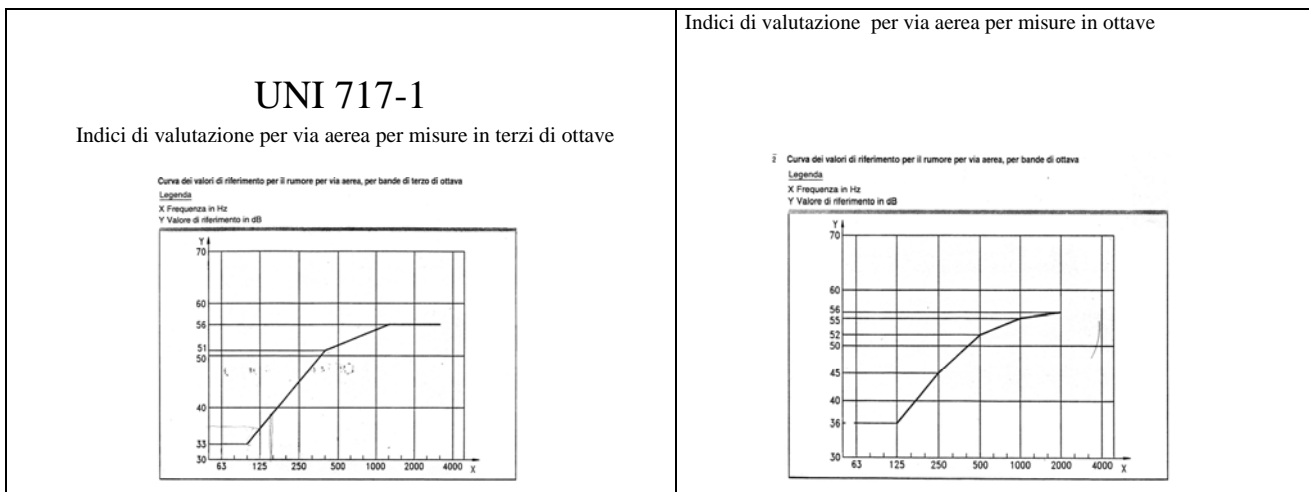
UNI 717-1

Indici di valutazione per via aerea per misure in terzi di ottave

Curva dei valori di riferimento per il rumore per via aerea, per bande di terzo di ottava

Legenda

X Frequenza in Hz

Y Valore di riferimento in dB

Y

70

60

56

51

50

40

33

30

63

125

250

500

1000

2000

4000

X

Indici di valutazione per via aerea per misure in ottave

Curva dei valori di riferimento per il rumore per via aerea, per bande di ottava

Legenda

X Frequenza in Hz

Y Valore di riferimento in dB

Y

70

60

56

55

52

50

45

40

36

30

63

125

250

500

1000

2000

4000

X